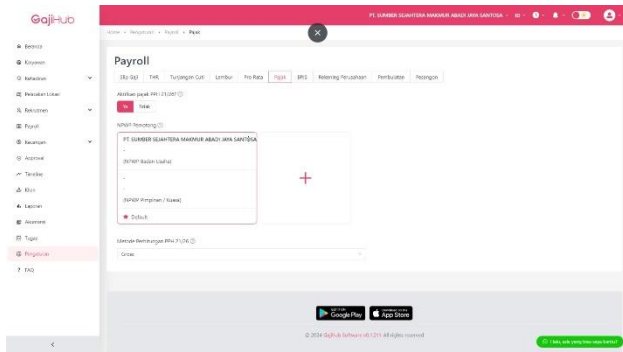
GajiHub

PT. SUMBER SEJAHTERA MAKMUR ABADI JAYA SANTOSA

Beranda
Karyawan
Kehadiran
Peraturan Lokasi
Rekrutmen
Payroll
Keuangan
Approval
Timeline
Klien
Laporan
Aksesoris
Tugas
Pengaturan
FAQ

Home › Pengaturan › Payroll › Pajak

Payroll

Slip Gaji | THR | Tunjangan Cuti | Lembur | Pro Rata | Pajak | BPJS | Rekening Perusahaan | Pembulatan | Pesangon

Aktifkan pajak PPh 21/26?

Ya | Tidak

NPWP Pemotong

PT. SUMBER SEJAHTERA MAKMUR ABADI JAYA SANTOSA

-

(NPWP Badan Usaha)

-

-

(NPWP Pimpinan / Kuasa)

Default

+

Metode Perhitungan PPh 21/26

Gross

Google Play | App Store

© 2024 GajiHub Software v8.1.211 All rights reserved

Halo, ada yang bisa saya bantu?